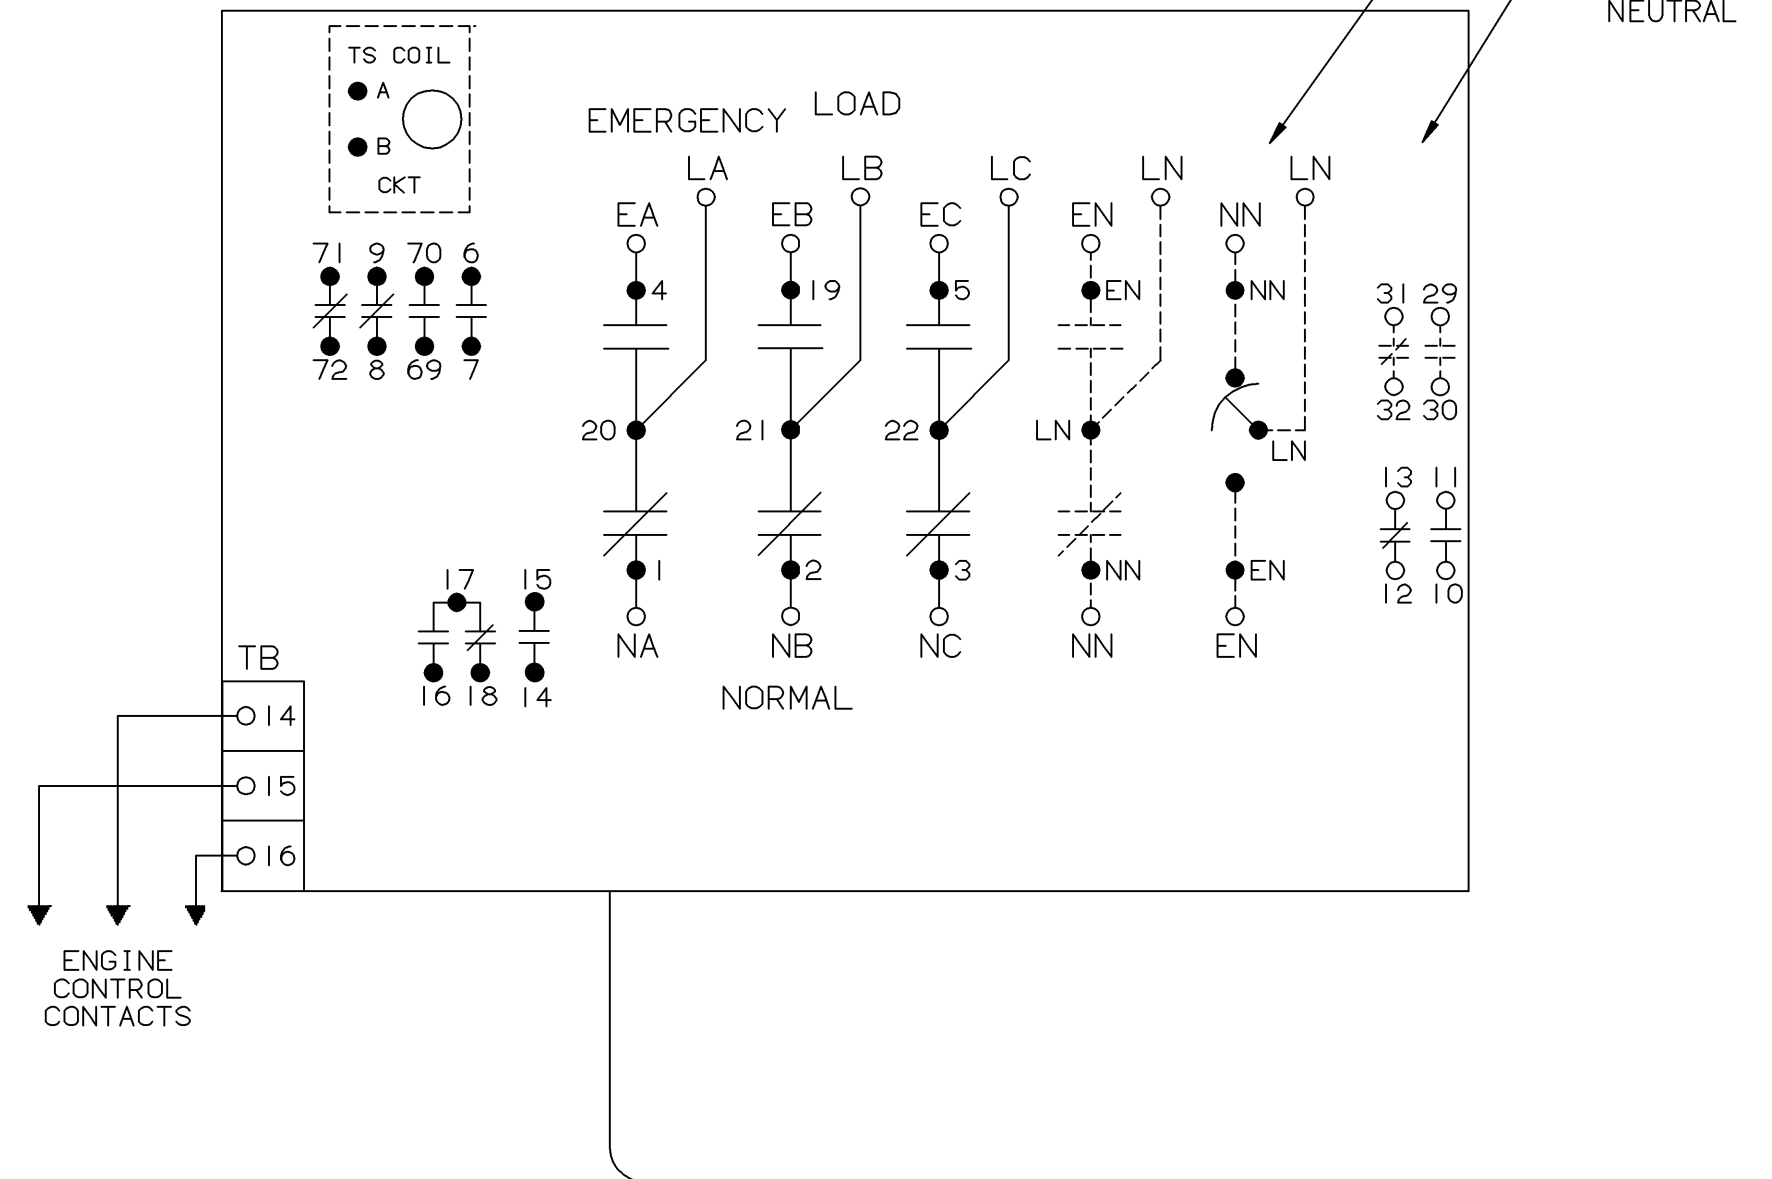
NEUTRAL

TS COIL
A
B
CKT

EMERGENCY LOAD

LA LB LC LN LN
EA EB EC EN NN
4 19 5 EN NN

71 9 70 6
72 8 69 7

31 29
32 30

20 21 22 LN
LN

13 11
12 10

17 15
16 18 14

1 2 3 NN EN
NA NB NC NN EN

NORMAL

TB
14
15
16

ENGINE CONTROL CONTACTS